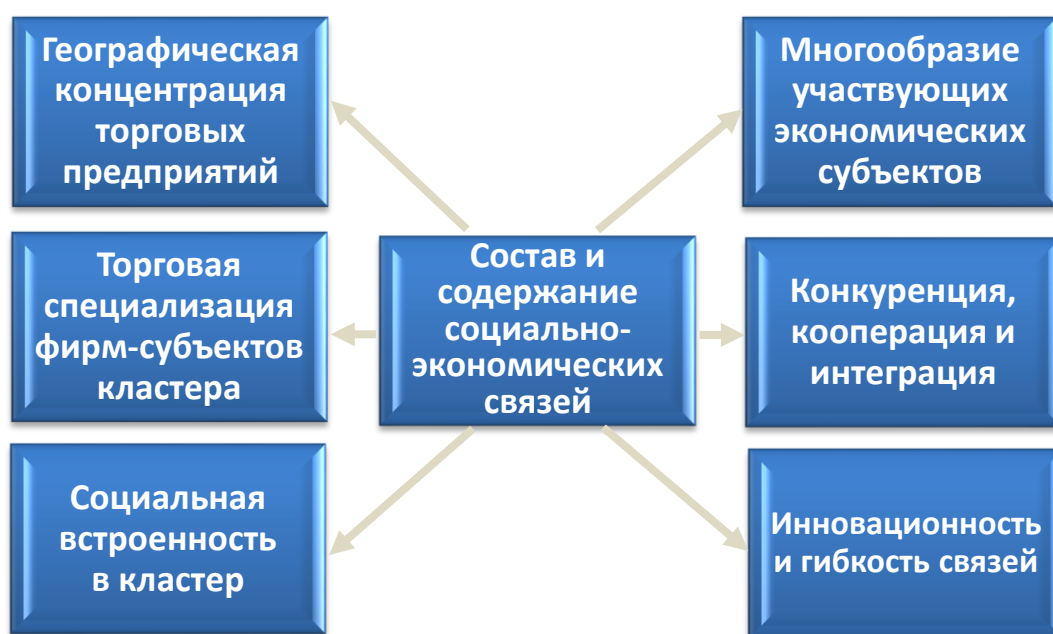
Географическая концентрация торговых предприятий

Многообразие участвующих экономических субъектов

Торговая специализация фирм-субъектов кластера

Состав и содержание социально-экономических связей

Конкуренция, кооперация и интеграция

Социальная встроенность в кластер

Инновационность и гибкость связей